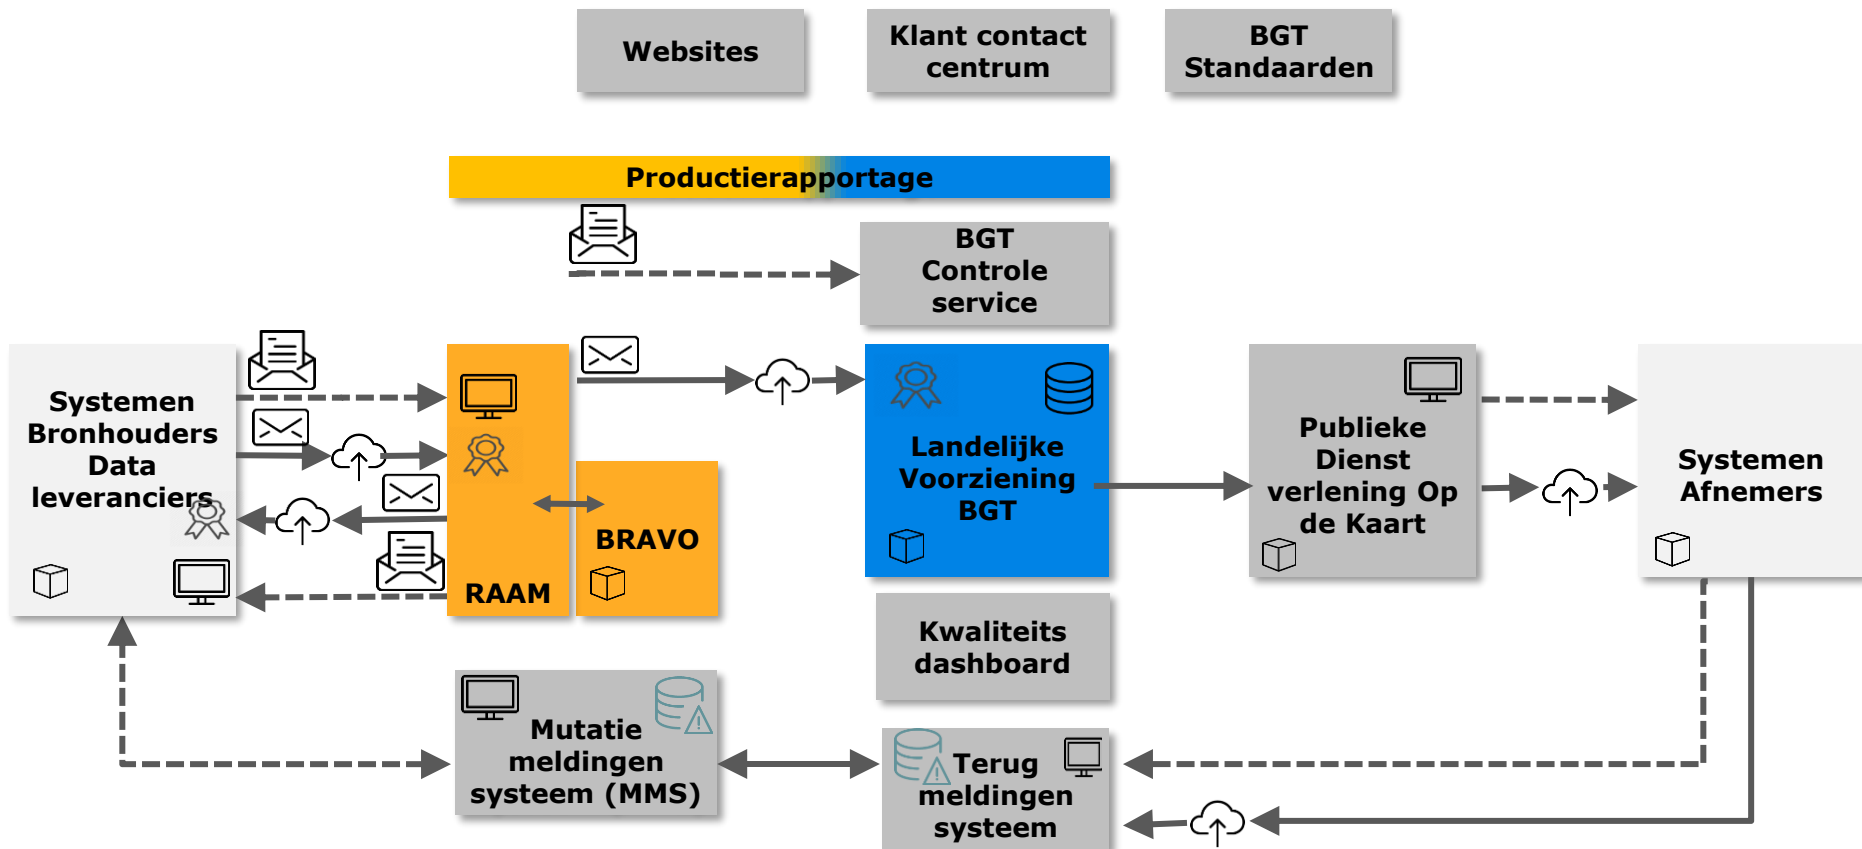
Websites

Klant contact centrum

BGT Standaarden

Productierapportage

BGT Controle service

Systemen Bronhouders Data leveranciers

RAAM

BRAVO

Landelijke Voorziening BGT

Publieke Dienst verlening Op de Kaart

Systemen Afnemers

Kwaliteits dashboard

Mutatie meldingen systeem (MMS)

Terug meldingen systeem